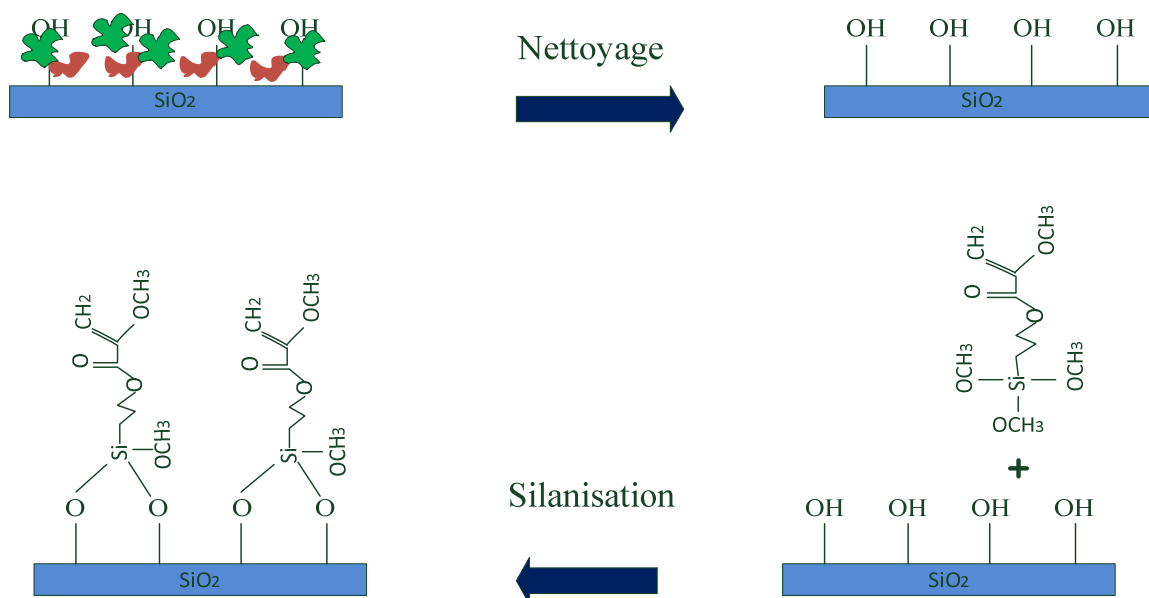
OH OH OH OH

$SiO_2$

Nettoyage

OH OH OH OH

$SiO_2$

$CH_2$ $OCH_3$
O O
Si $OCH_3$
O O

$CH_2$ $OCH_3$
O O
Si $OCH_3$
O O

$SiO_2$

$CH_2$ $OCH_3$
O O
$OCH_3$ Si $OCH_3$
$OCH_3$

+

Silanisation

OH OH OH OH

$SiO_2$